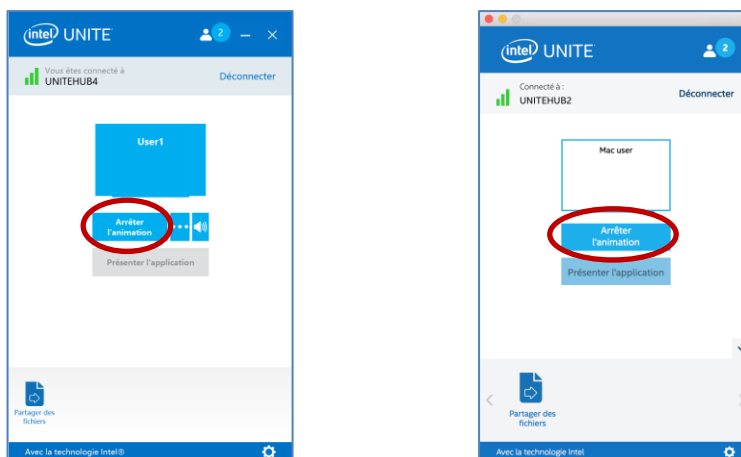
intel UNITE 2

Vous êtes connecté à
UNITEHUB4
Déconnecter

User1

Arrêter l'animation

Présenter l'application

Partager des fichiers

Avec la technologie Intel®

intel UNITE 2

Connecté à :
UNITEHUB2
Déconnecter

Mac user

Arrêter l'animation

Présenter l'application

Partager des fichiers

Avec la technologie Intel